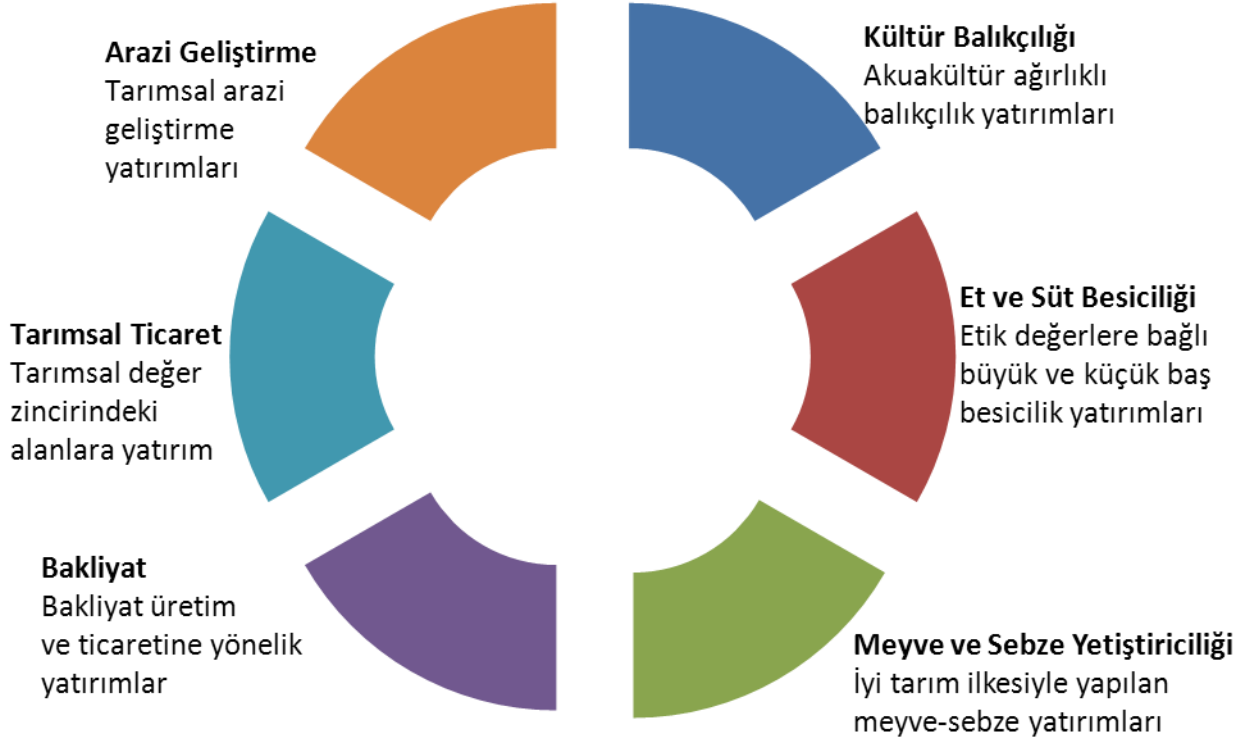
**Kültür Balıkçılığı**
Akuakültür ağırlıklı balıkçılık yatırımları

**Et ve Süt Besiciliği**
Etik değerlere bağlı büyük ve küçük baş besicilik yatırımları

**Meyve ve Sebze Yetiştiriciliği**
İyi tarım ilkesiyle yapılan meyve-sebze yatırımları

**Bakliyat**
Bakliyat üretim ve ticaretine yönelik yatırımlar

**Tarımsal Ticaret**
Tarımsal değer zincirindeki alanlara yatırım

**Arazi Geliştirme**
Tarımsal arazi geliştirme yatırımları